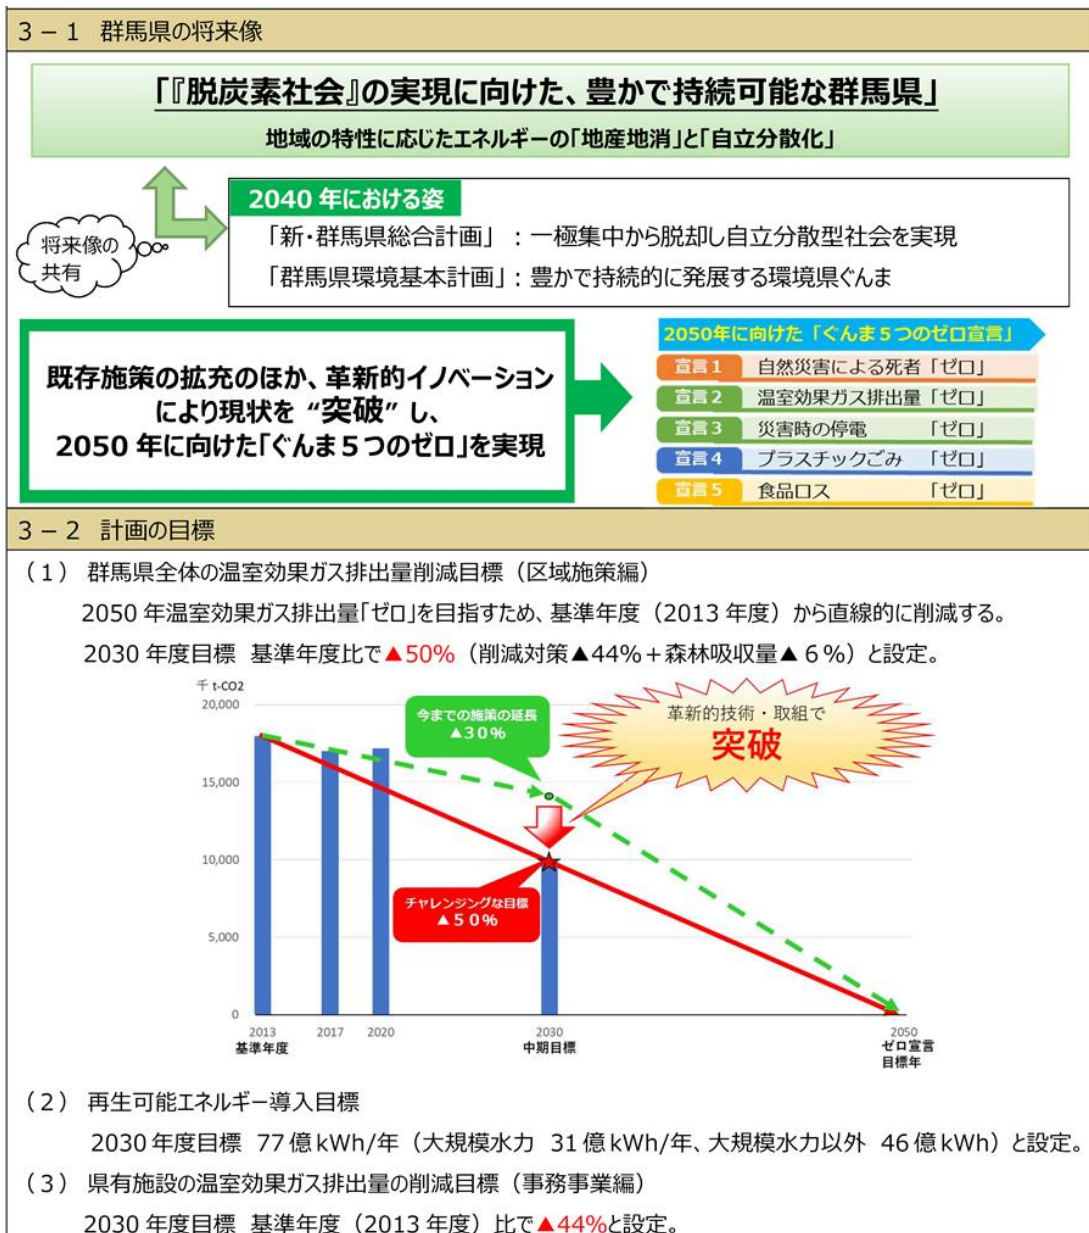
3－1　群馬県の将来像

「『脱炭素社会』の実現に向けた、豊かで持続可能な群馬県」

地域の特性に応じたエネルギーの「地産地消」と「自立分散化」

将来像の共有

2040年における姿

「新・群馬県総合計画」：一極集中から脱却し自立分散型社会を実現

「群馬県環境基本計画」：豊かで持続的に発展する環境県ぐんま

既存施策の拡充のほか、革新的イノベーションにより現状を“突破”し、2050年に向けた「ぐんま５つのゼロ」を実現

2050年に向けた「ぐんま５つのゼロ宣言」

宣言１　自然災害による死者「ゼロ」

宣言２　温室効果ガス排出量「ゼロ」

宣言３　災害時の停電「ゼロ」

宣言４　プラスチックごみ「ゼロ」

宣言５　食品ロス「ゼロ」

3－2　計画の目標

（１）群馬県全体の温室効果ガス排出量削減目標（区域施策編）

2050年温室効果ガス排出量「ゼロ」を目指すため、基準年度（2013年度）から直線的に削減する。

2030年度目標　基準年度比で▲50%（削減対策▲44%＋森林吸収量▲６%）と設定。

千t-CO2

20,000

15,000

10,000

5,000

0

今までの施策の延長 ▲30%

革新的技術・取組で 突破

チャレンジングな目標 ▲50%

2013 基準年度

2017

2020

2030 中期目標

2050 ゼロ宣言目標年

（２）再生可能エネルギー導入目標

2030年度目標　77億kWh/年（大規模水力　31億kWh/年、大規模水力以外　46億kWh）と設定。

（３）県有施設の温室効果ガス排出量の削減目標（事務事業編）

2030年度目標　基準年度（2013年度）比で▲44%と設定。